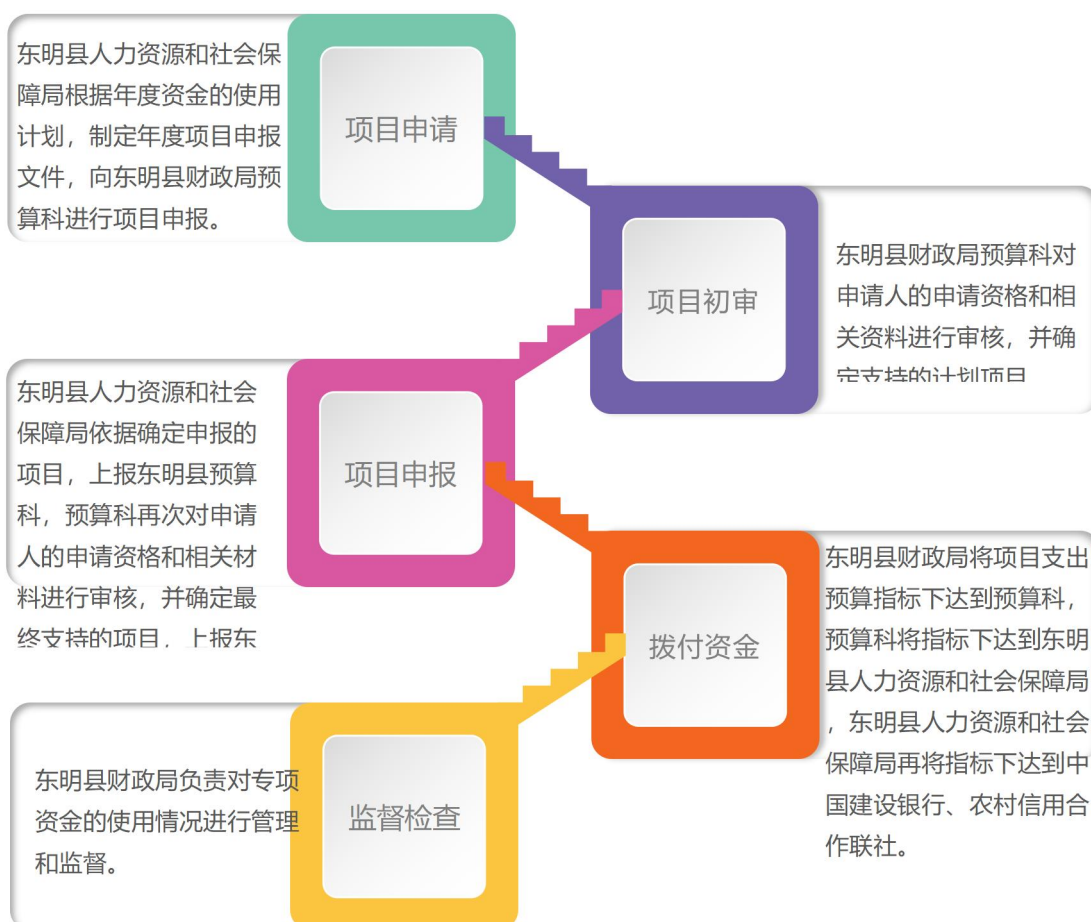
东明县人力资源和社会保障局根据年度资金的使用计划，制定年度项目申报文件，向东明县财政局预算科进行项目申报。

项目申请

项目初审

东明县财政局预算科对申请人的申请资格和相关资料进行审核，并确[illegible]

东明县人力资源和社会保障局依据确定申报的项目，上报东明县预算科，预算科再次对申请人的申请资格和相关材料进行审核，并确定最终支持的项目，上报东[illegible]

项目申报

拨付资金

东明县财政局将项目支出预算指标下达到预算科，预算科将指标下达到东明县人力资源和社会保障局，东明县人力资源和社会保障局再将指标下达到中国建设银行、农村信用合作联社。

东明县财政局负责对专项资金的使用情况进行管理和监督。

监督检查